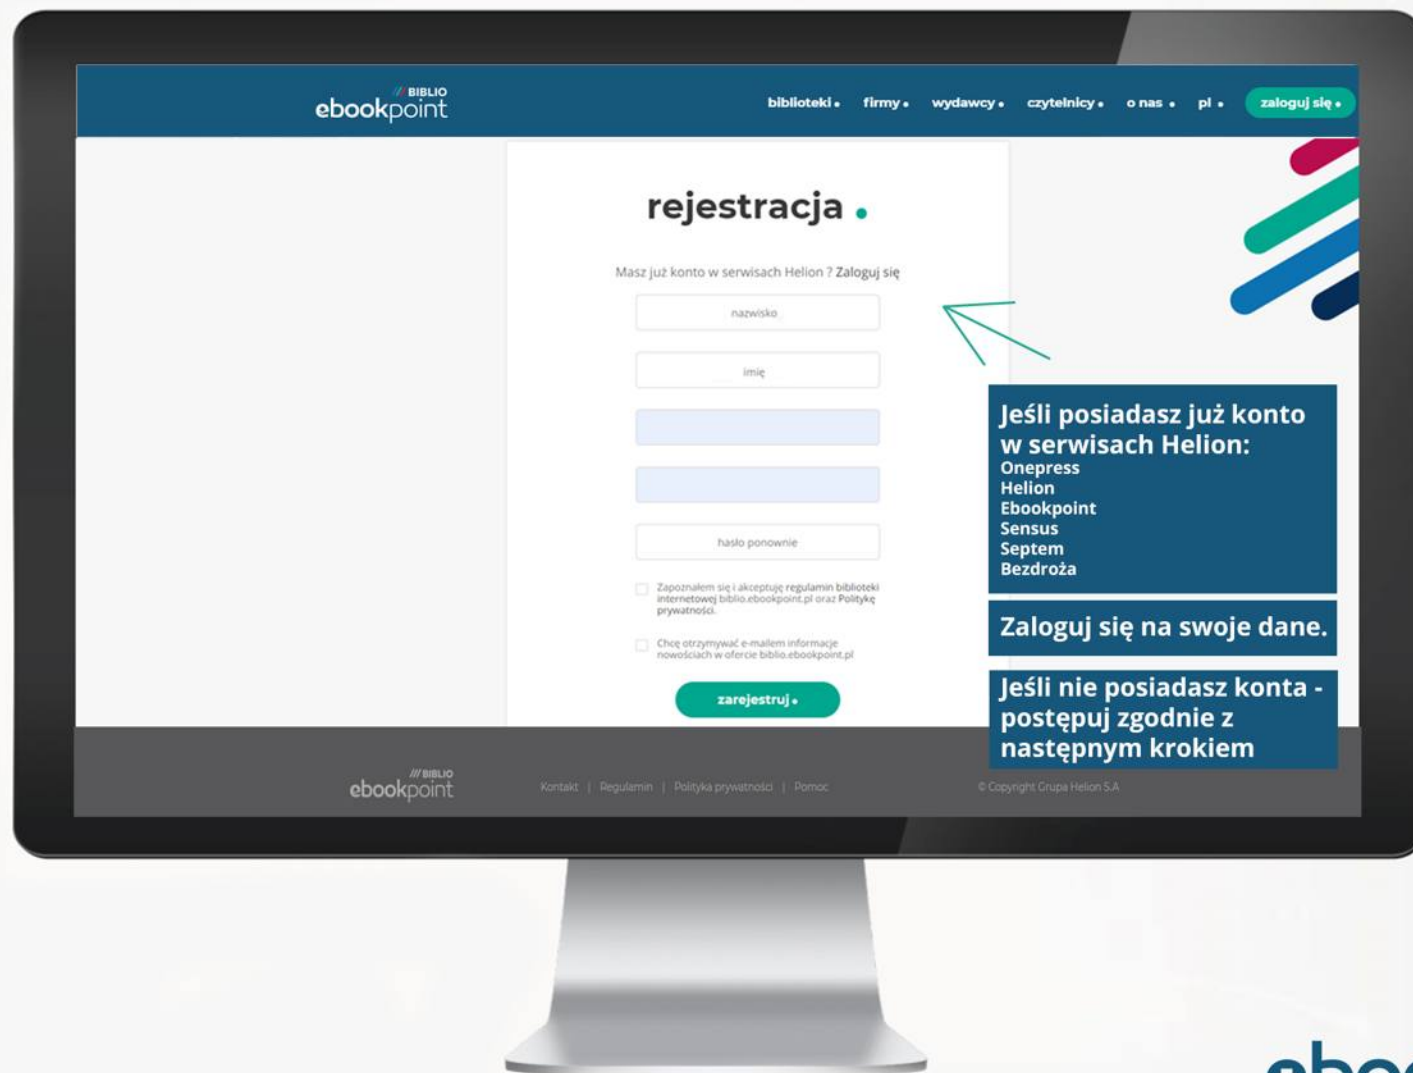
/// BIBLIO
ebookpoint

biblioteki • firmy • wydawcy • czytelnicy • o nas • pl • zaloguj się •

rejestracja .

Masz już konto w serwisach Helion ? Zaloguj się

nazwisko

imię

hasło ponownie

Zapoznałem się i akceptuję regulamin biblioteki internetowej biblio.ebookpoint.pl oraz Politykę prywatności.

Chcę otrzymywać e-mailem informacje nowościach w ofercie biblio.ebookpoint.pl

zarejestruj •

Jeśli posiadasz już konto w serwisach Helion:
Onepress
Helion
Ebookpoint
Sensus
Septem
Bezdroża

Zaloguj się na swoje dane.

Jeśli nie posiadasz konta - postępuj zgodnie z następnym krokiem

/// BIBLIO
ebookpoint

Kontakt | Regulamin | Polityka prywatności | Pomoc

© Copyright Grupa Helion S.A

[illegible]